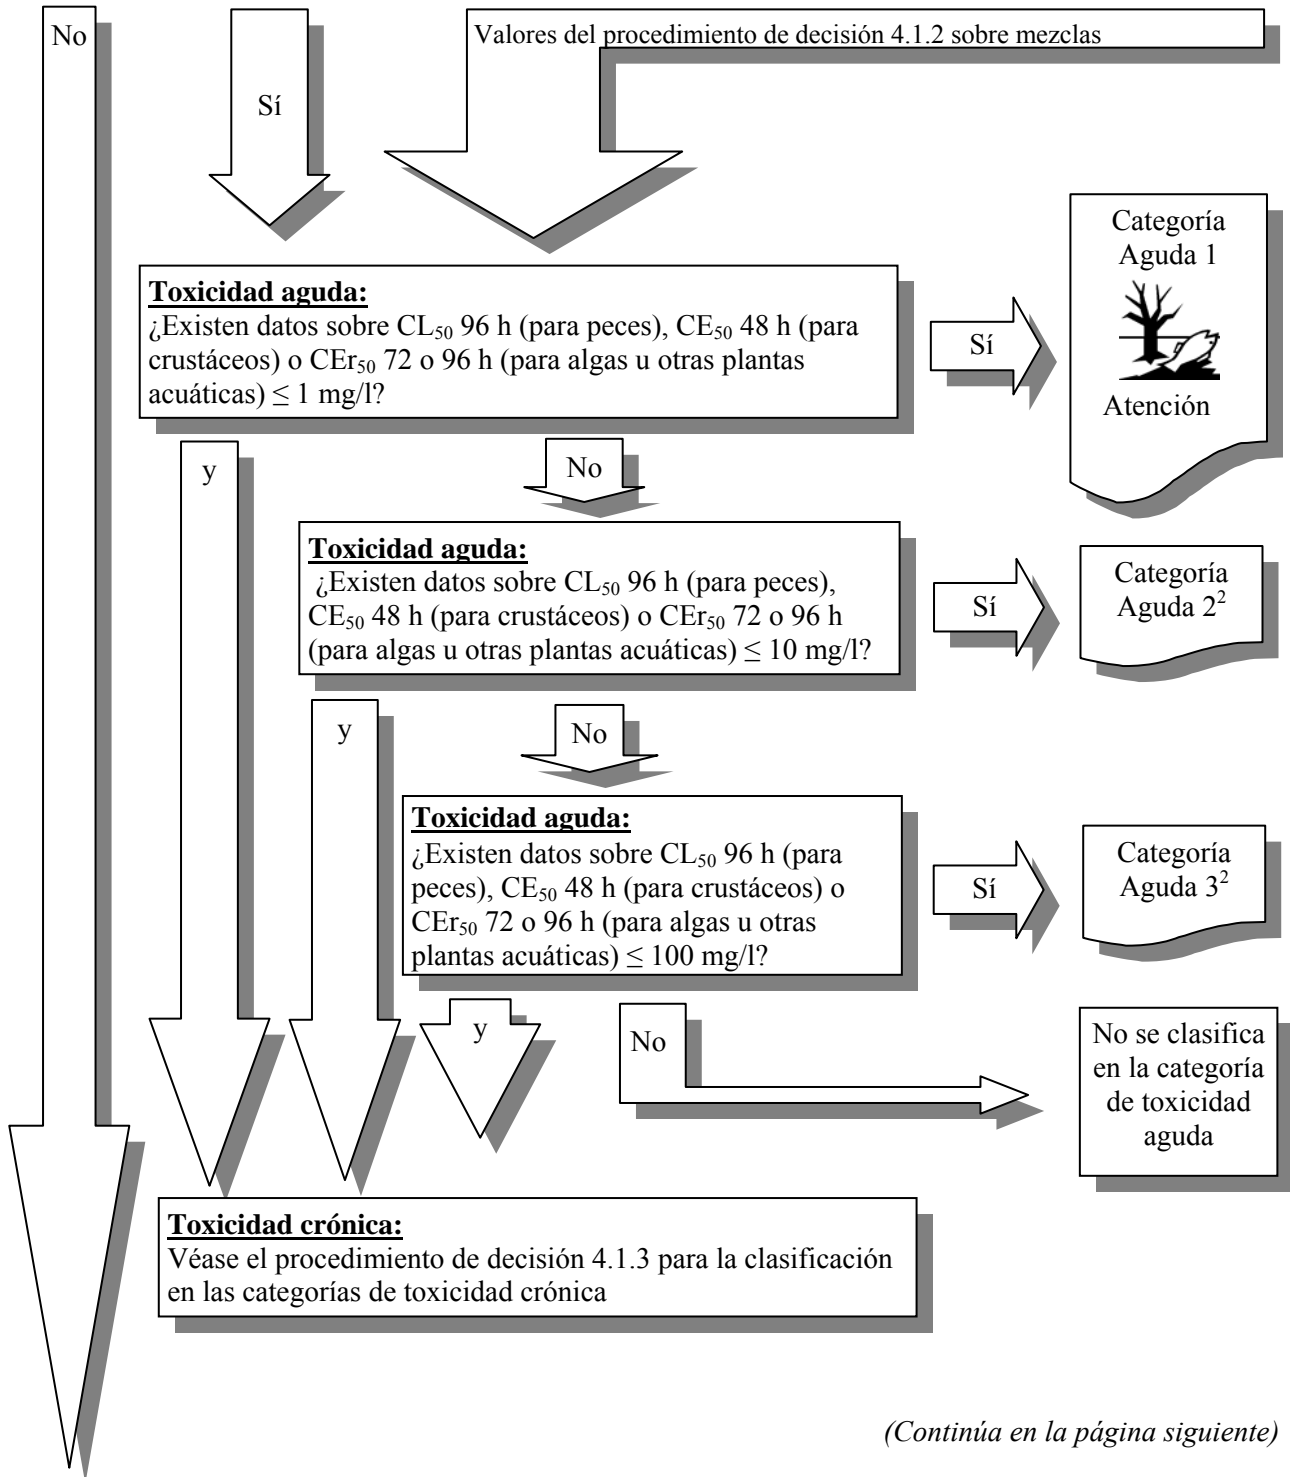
No

Sí

Valores del procedimiento de decisión 4.1.2 sobre mezclas

Categoría Aguda 1

Atención

**Toxicidad aguda:**
¿Existen datos sobre $CL_{50}$ 96 h (para peces), $CE_{50}$ 48 h (para crustáceos) o $CEr_{50}$ 72 o 96 h (para algas u otras plantas acuáticas) $\leq$ 1 mg/l?

Sí

y

No

**Toxicidad aguda:**
¿Existen datos sobre $CL_{50}$ 96 h (para peces), $CE_{50}$ 48 h (para crustáceos) o $CEr_{50}$ 72 o 96 h (para algas u otras plantas acuáticas) $\leq$ 10 mg/l?

Sí

Categoría Aguda $2^2$

y

No

**Toxicidad aguda:**
¿Existen datos sobre $CL_{50}$ 96 h (para peces), $CE_{50}$ 48 h (para crustáceos) o $CEr_{50}$ 72 o 96 h (para algas u otras plantas acuáticas) $\leq$ 100 mg/l?

Sí

Categoría Aguda $3^2$

y

No

No se clasifica en la categoría de toxicidad aguda

**Toxicidad crónica:**
Véase el procedimiento de decisión 4.1.3 para la clasificación en las categorías de toxicidad crónica

(Continúa en la página siguiente)